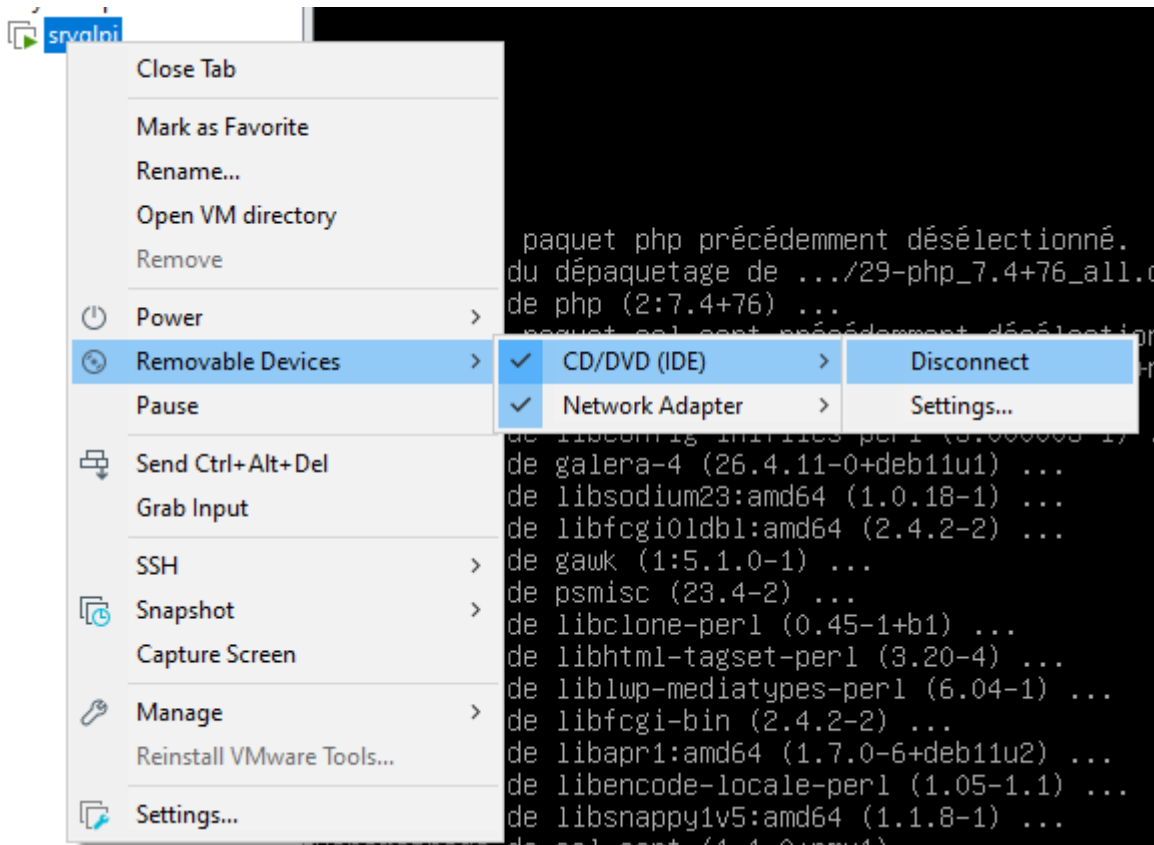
srvglpi

Close Tab

Mark as Favorite
Rename...
Open VM directory
Remove

Power
Removable Devices
Pause

Send Ctrl+Alt+Del
Grab Input

SSH
Snapshot
Capture Screen

Manage
Reinstall VMware Tools...

Settings...

CD/DVD (IDE)
Network Adapter

Disconnect
Settings...

paquet php précédemment désélectionné.
du dépaquetage de .../29-php_7.4+76_all.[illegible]
de php (2:7.4+76) ...
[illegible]
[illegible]
de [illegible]
de galera-4 (26.4.11-0+deb11u1) ...
de libsodium23:amd64 (1.0.18-1) ...
de libfcgi0ldbl:amd64 (2.4.2-2) ...
de gawk (1:5.1.0-1) ...
de psmisc (23.4-2) ...
de libclone-perl (0.45-1+b1) ...
de libhtml-tagset-perl (3.20-4) ...
de liblwp-mediatypes-perl (6.04-1) ...
de libfcgi-bin (2.4.2-2) ...
de libapr1:amd64 (1.7.0-6+deb11u2) ...
de libencode-locale-perl (1.05-1.1) ...
de libsnappy1v5:amd64 (1.1.8-1) ...
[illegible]